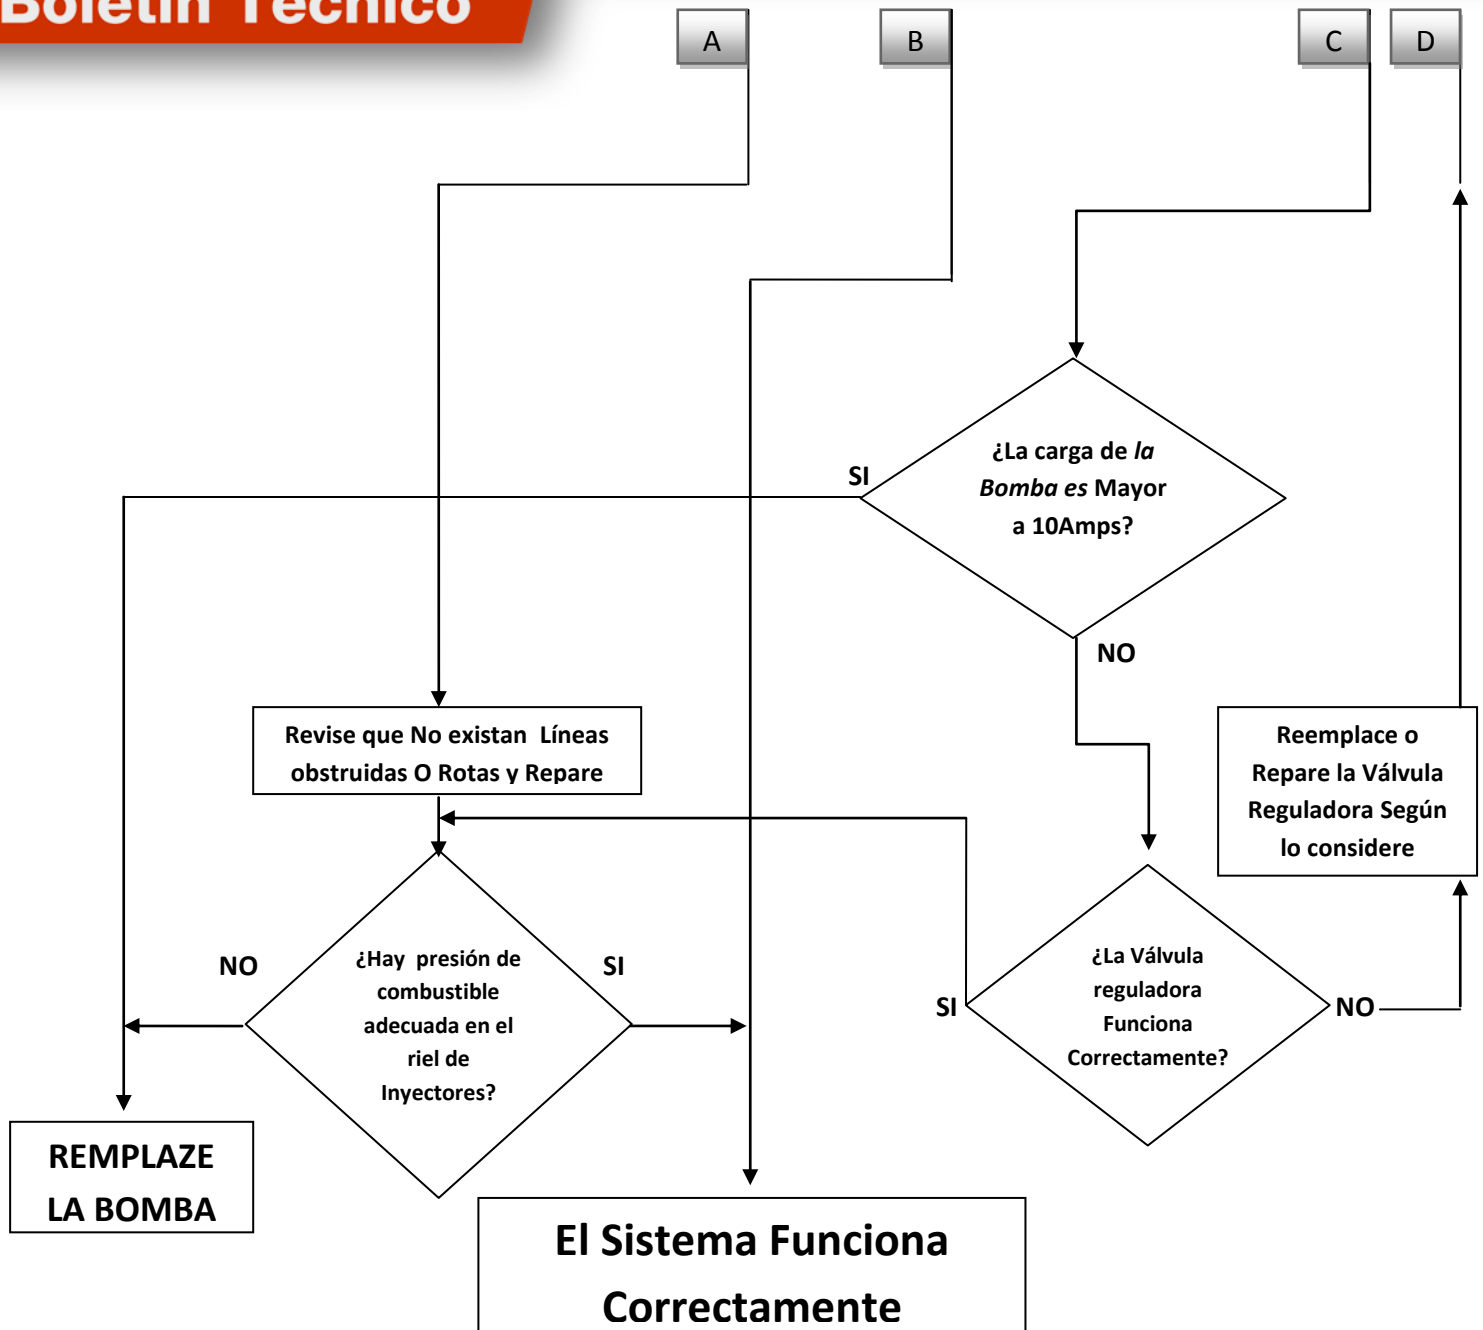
Boletín Técnico

A

B

C

D

SI

¿La carga de *la Bomba es* Mayor a 10Amps?

NO

Revise que No existan Líneas obstruidas O Rotas y Repare

Reemplace o Repare la Válvula Reguladora Según lo considere

NO

¿Hay presión de combustible adecuada en el riel de Inyectores?

SI

SI

¿La Válvula reguladora Funciona Correctamente?

NO

REMPLAZE LA BOMBA

El Sistema Funciona Correctamente